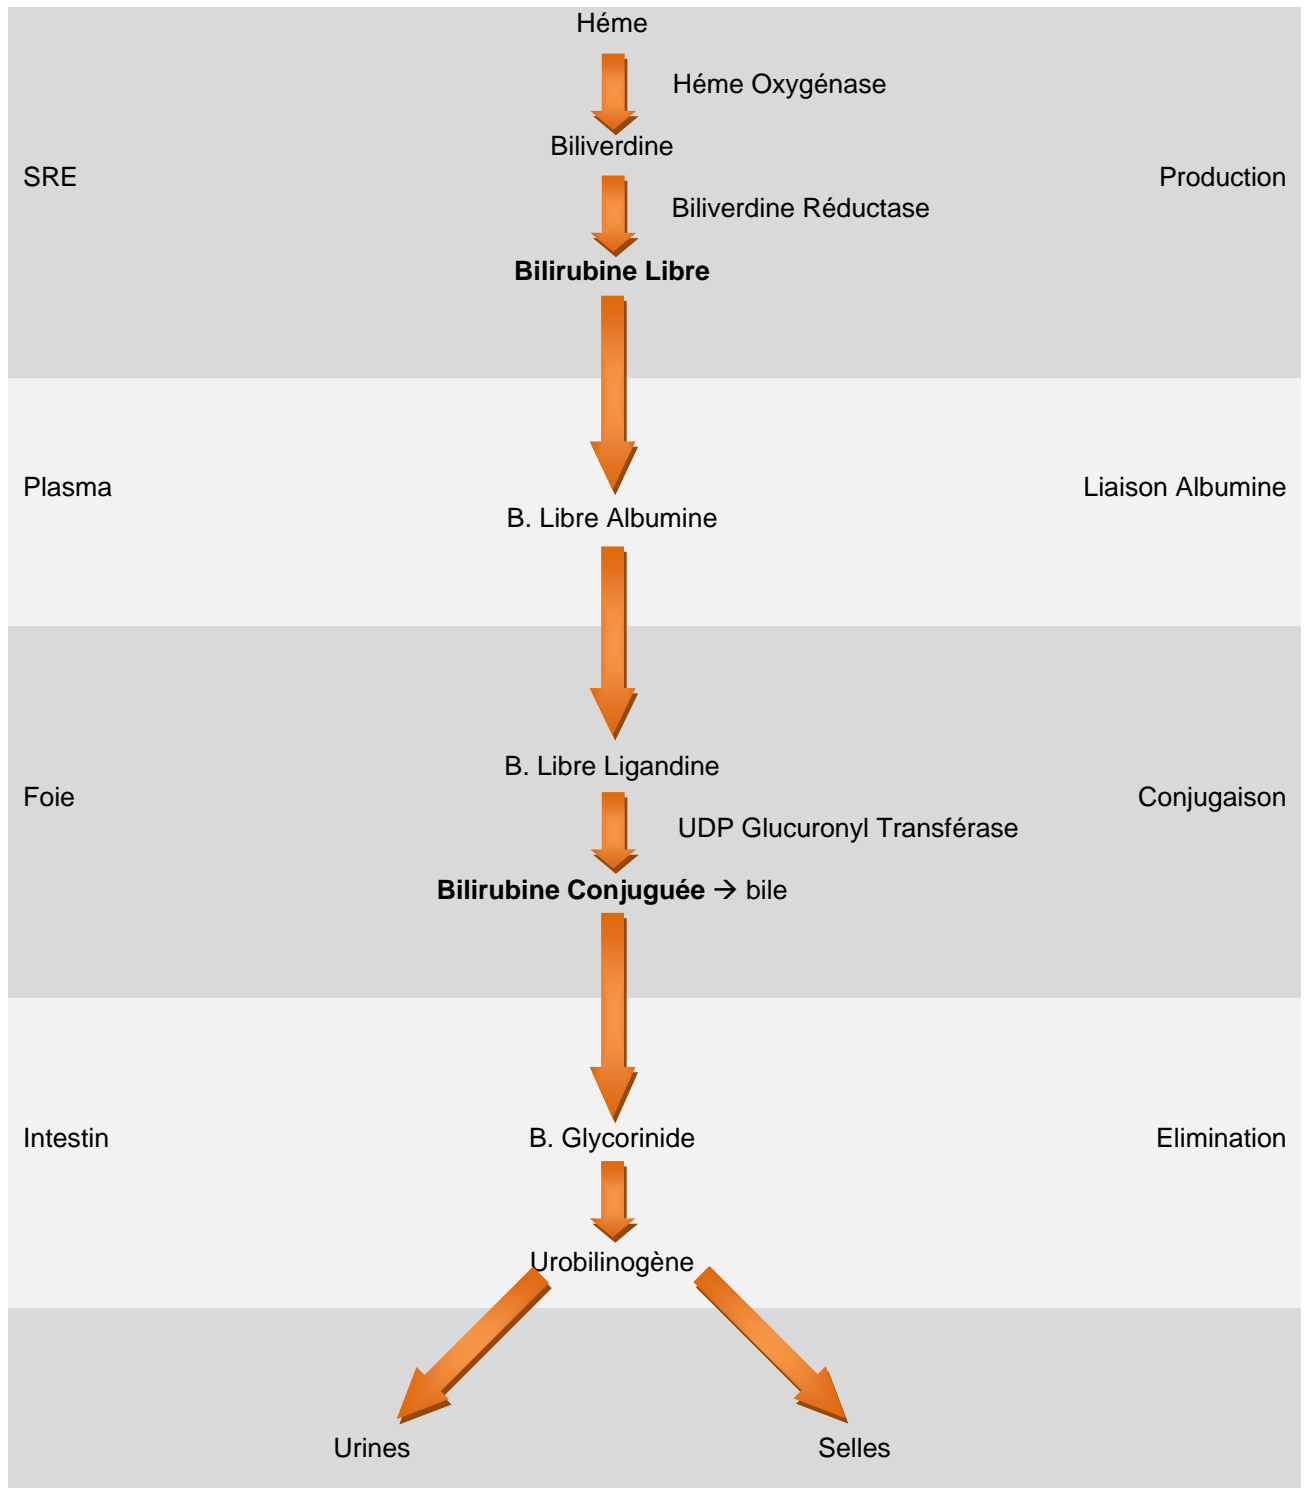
Héme

Héme Oxygénase

SRE

Biliverdine

Production

Biliverdine Réductase

**Bilirubine Libre**

Plasma

Liaison Albumine

B. Libre Albumine

Foie

B. Libre Ligandine

Conjugaison

UDP Glucuronyl Transférase

**Bilirubine Conjuguée** → bile

Intestin

B. Glycorinide

Elimination

Urobilinogène

Urines

Selles